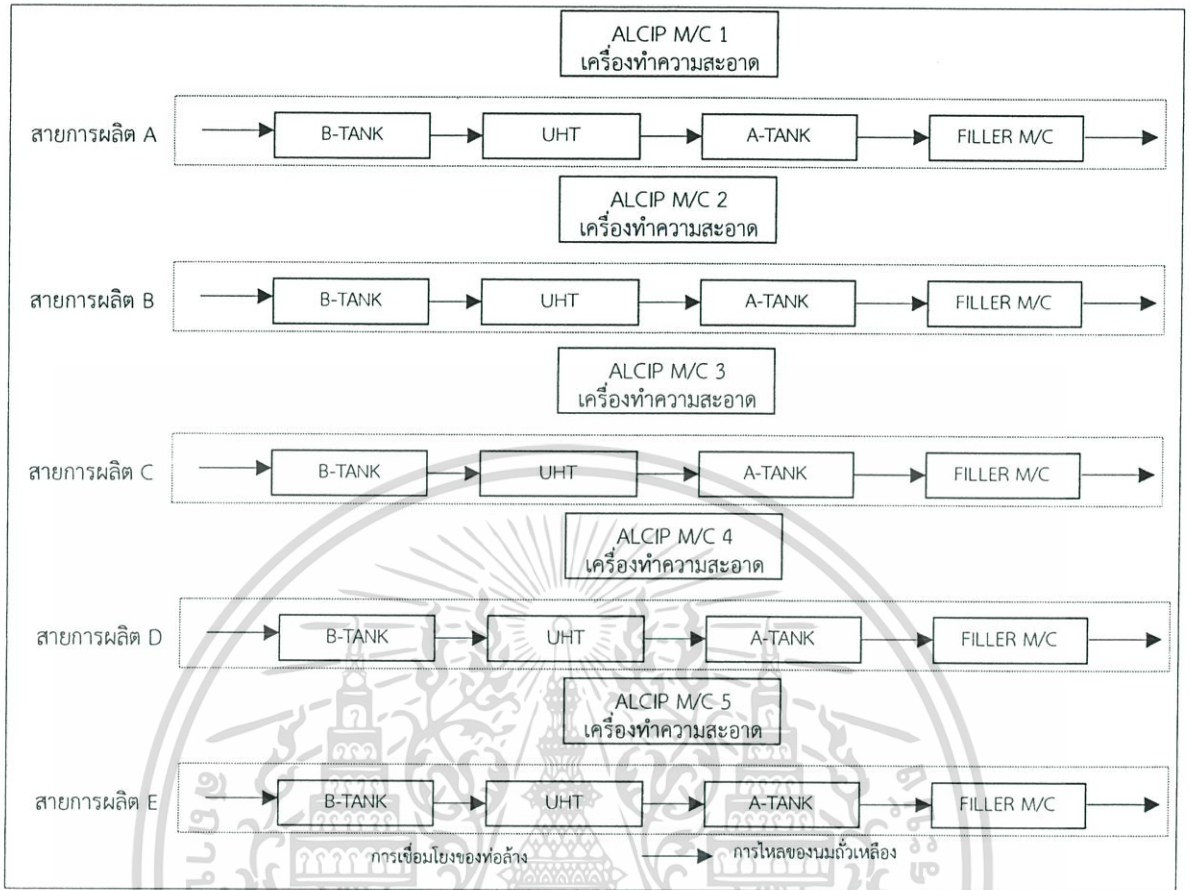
ALCIP M/C 1
เครื่องทำความสะอาด

สายการผลิต A
B-TANK
UHT
A-TANK
FILLER M/C

ALCIP M/C 2
เครื่องทำความสะอาด

สายการผลิต B
B-TANK
UHT
A-TANK
FILLER M/C

ALCIP M/C 3
เครื่องทำความสะอาด

สายการผลิต C
B-TANK
UHT
A-TANK
FILLER M/C

ALCIP M/C 4
เครื่องทำความสะอาด

สายการผลิต D
B-TANK
UHT
A-TANK
FILLER M/C

ALCIP M/C 5
เครื่องทำความสะอาด

สายการผลิต E
B-TANK
UHT
A-TANK
FILLER M/C

การเชื่อมโยงของท่อล้าง
การไหลของนมถั่วเหลือง